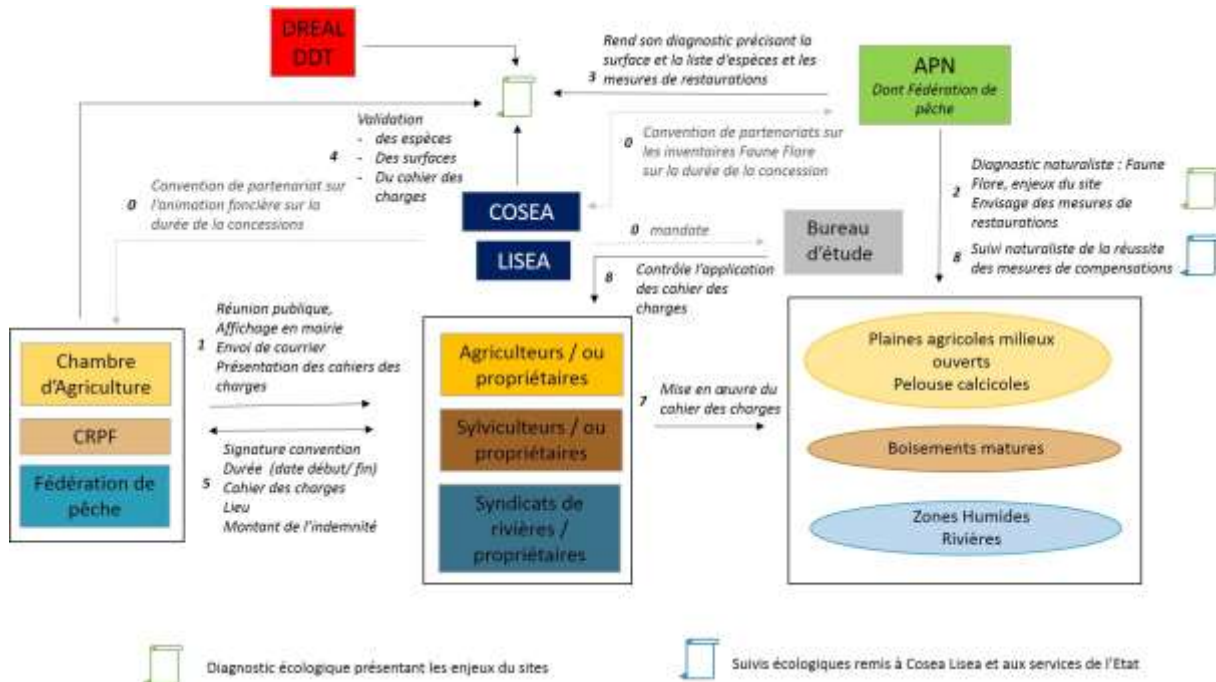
DREAL
DDT

3 Rend son diagnostic précisant la surface et la liste d'espèces et les mesures de restaurations

APN
Dont Fédération de pêche

Validation
- des espèces
4 - Des surfaces
- Du cahier des charges

0 Convention de partenoriats sur les inventaires Faune Flore sur la durée de la concession

2 Diagnostic naturaliste : Faune Flore, enjeux du site
Envisage des mesures de restaurations

0 Convention de partenariat sur l'animation foncière sur la durée de la concessions

COSEA

LISEA

0 mandate

Bureau d'étude

8 Suivi naturaliste de la réussite des mesures de compensations

8 Contrôle l'application des cahier des charges

1 Réunion publique,
Affichage en mairie
Envoi de courrier
Présentation des cahiers des charges

Chambre d'Agriculture

CRPF

Fédération de pêche

5 Signature convention
Durée (date début/ fin)
Cahier des charges
Lieu
Montant de l'indemnité

Agriculteurs / ou propriétaires

Sylviculteurs / ou propriétaires

Syndicats de rivières / propriétaires

7 Mise en œuvre du cahier des charges

Plaines agricoles milieux ouverts
Pelouse calcicoles

Boisements matures

Zones Humides
Rivières

Diagnostic écologique présentant les enjeux du sites

Suivis écologiques remis à Cosea Lisea et aux services de l'Etat